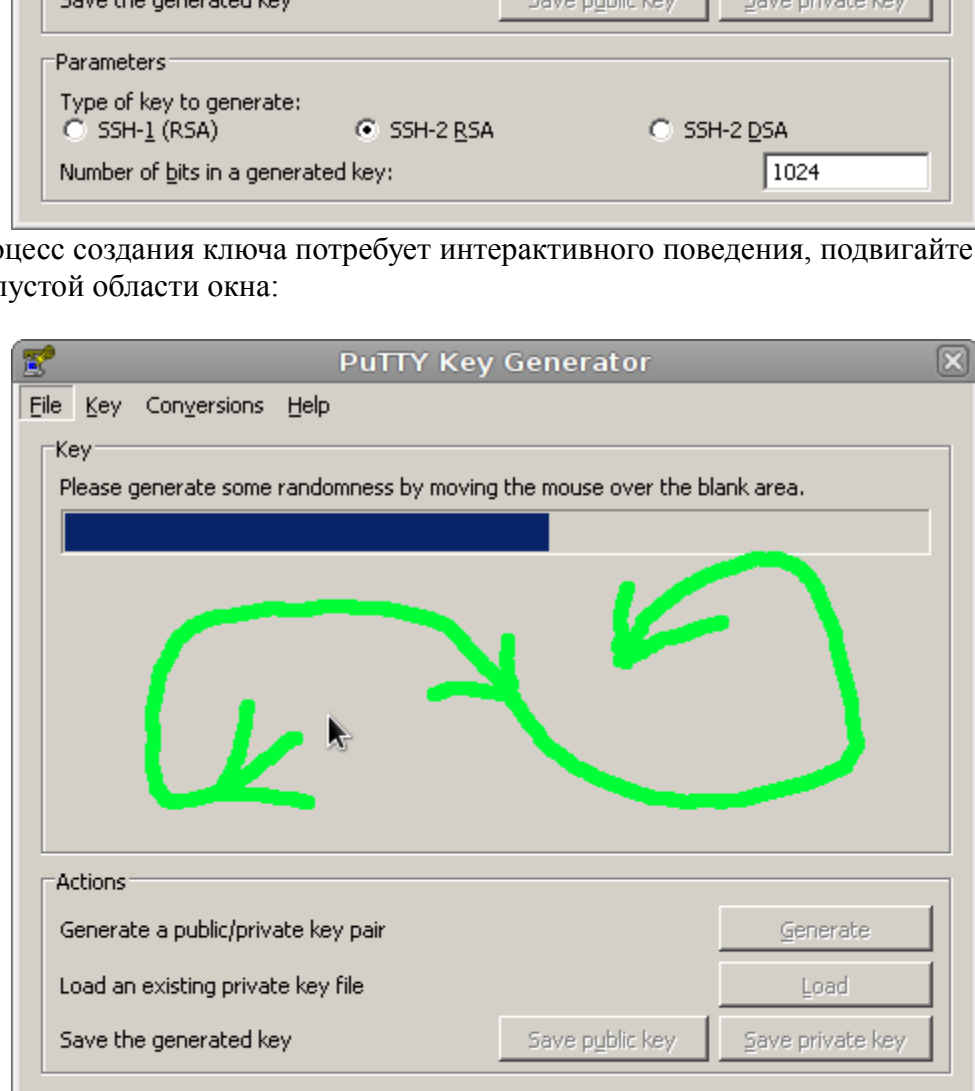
Save the generated key
Save public key
Save private key

Parameters
Type of key to generate:
SSH-1 (RSA)
SSH-2 RSA
SSH-2 DSA
Number of bits in a generated key:
1024

оцесс создания ключа потребует интерактивного поведения, подвигайте
пустой области окна:

PuTTY Key Generator
File Key Conversions Help
Key
Please generate some randomness by moving the mouse over the blank area.

Actions
Generate a public/private key pair
Generate
Load an existing private key file
Load
Save the generated key
Save public key
Save private key